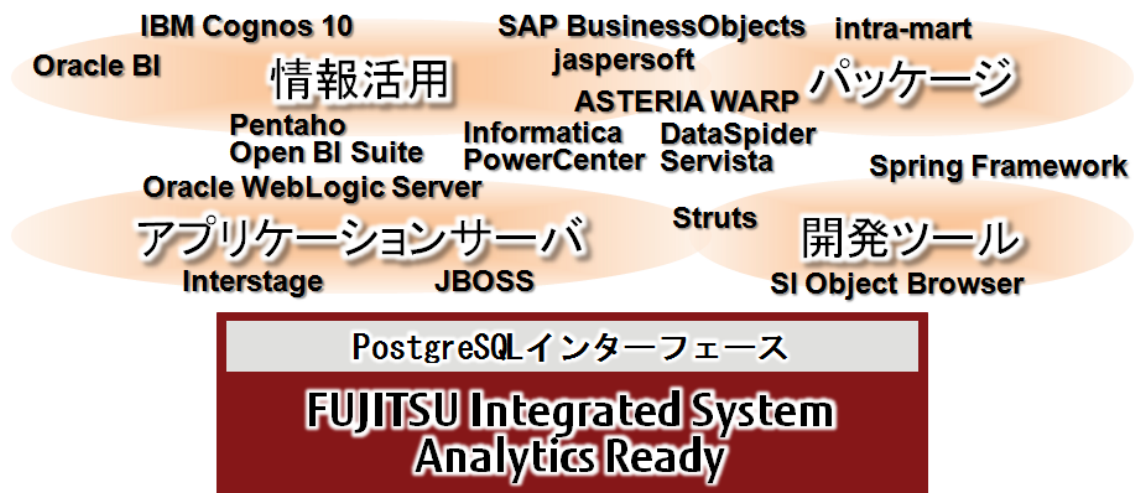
IBM Cognos 10
SAP BusinessObjects
intra-mart
Oracle BI
情報活用
jaspersoft
パッケージ
ASTERIA WARP
Pentaho
Open BI Suite
Informatica
PowerCenter
DataSpider
Servista
Spring Framework
Oracle WebLogic Server
Struts
アプリケーションサーバ
開発ツール
Interstage
JBOSS
SI Object Browser

PostgreSQLインターフェース

FUJITSU Integrated System
Analytics Ready